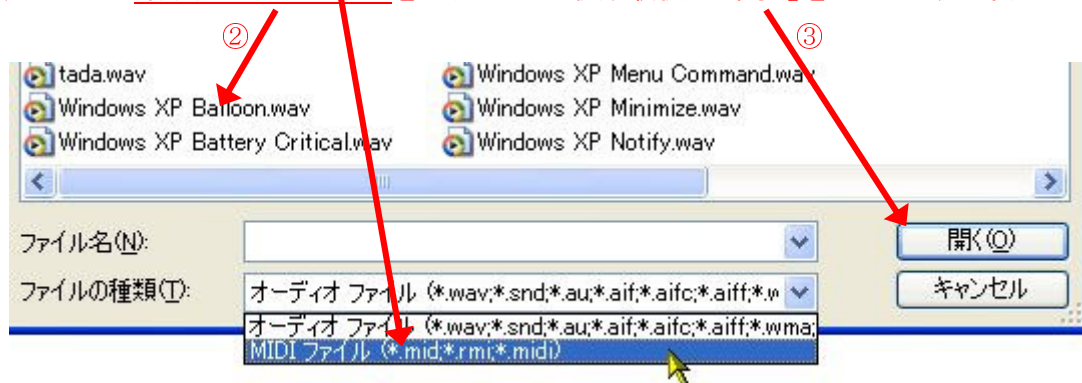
②

③

tada.wav
Windows XP Balloon.wav
Windows XP Battery Critical.wav
Windows XP Menu Command.wav
Windows XP Minimize.wav
Windows XP Notify.wav

ファイル名(N):
ファイルの種類(T):
オーディオ ファイル (*.wav;*.snd;*.au;*.aif;*.aifc;*.aiff;*.w
開く(O)
キャンセル
オーディオ ファイル (*.wav;*.snd;*.au;*.aif;*.aifc;*.aiff;*.wma;
MIDI ファイル (*.mid;*.rmi;*.midi)